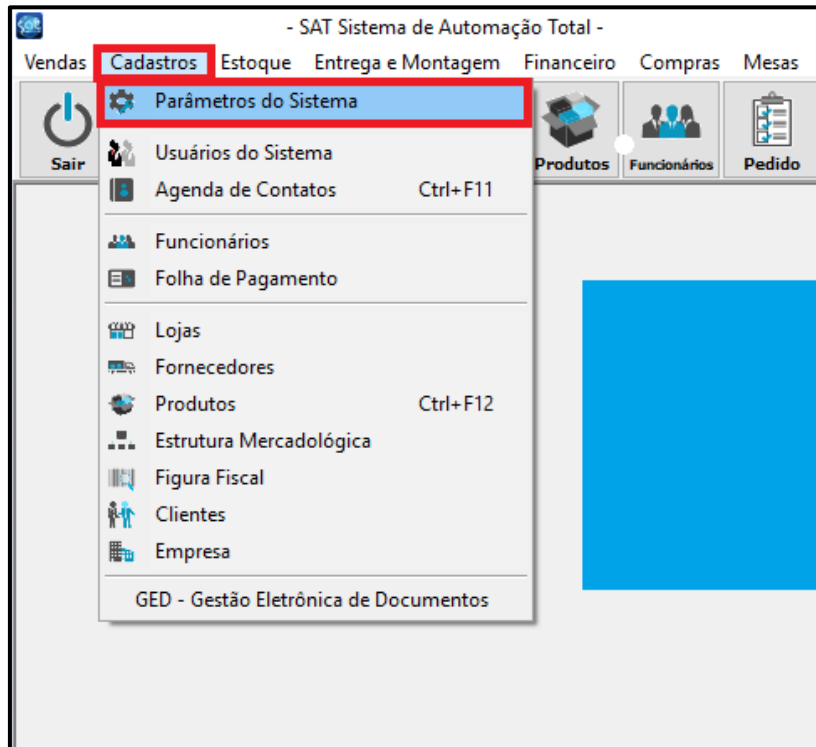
sat

- SAT Sistema de Automação Total -

Vendas Cadastros Estoque Entrega e Montagem Financeiro Compras Mesas

Sair

Parâmetros do Sistema
Usuários do Sistema
Agenda de Contatos Ctrl+F11
Funcionários
Folha de Pagamento
Lojas
Fornecedores
Produtos Ctrl+F12
Estrutura Mercadológica
Figura Fiscal
Clientes
Empresa
GED - Gestão Eletrônica de Documentos

Produtos Funcionários Pedido